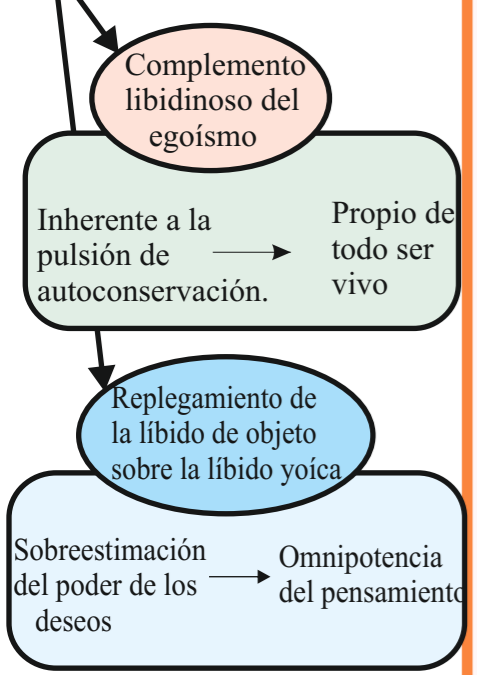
Complemento libidinoso del egoísmo

Inherente a la pulsión de autoconservación.

Propio de todo ser vivo

Replegamiento de la líbido de objeto sobre la líbido yoíca

Sobreestimación del poder de los deseos

Omnipotencia del pensamiento